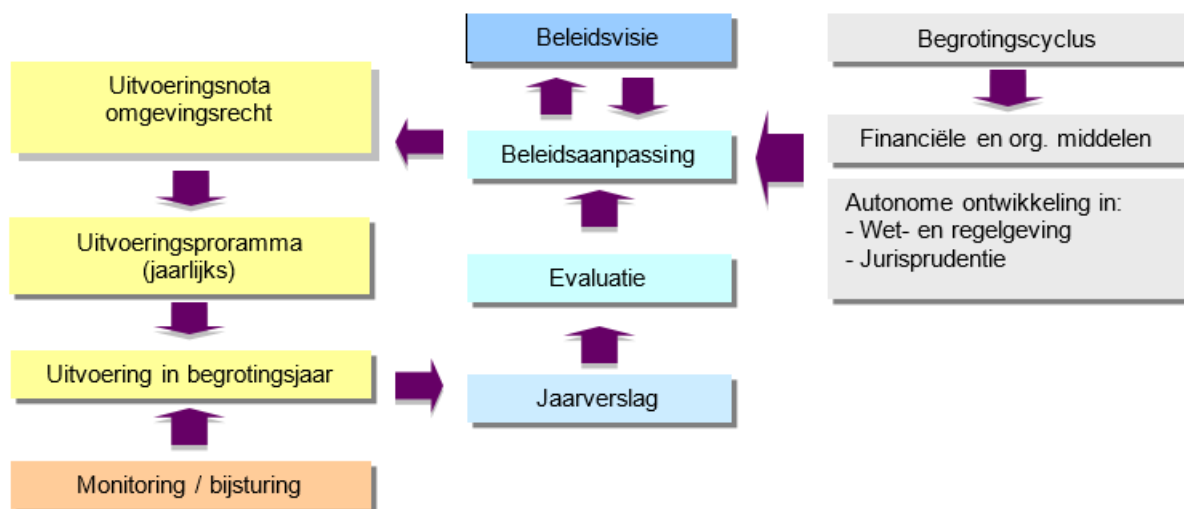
Uitvoeringsnota omgevingsrecht

Uitvoeringsproramma (jaarlijks)

Uitvoering in begrotingsjaar

Monitoring / bijsturing

Beleidsvisie

Beleidsaanpassing

Evaluatie

Jaarverslag

Begrotingscyclus

Financiële en org. middelen

Autonome ontwikkeling in:
- Wet- en regelgeving
- Jurisprudentie